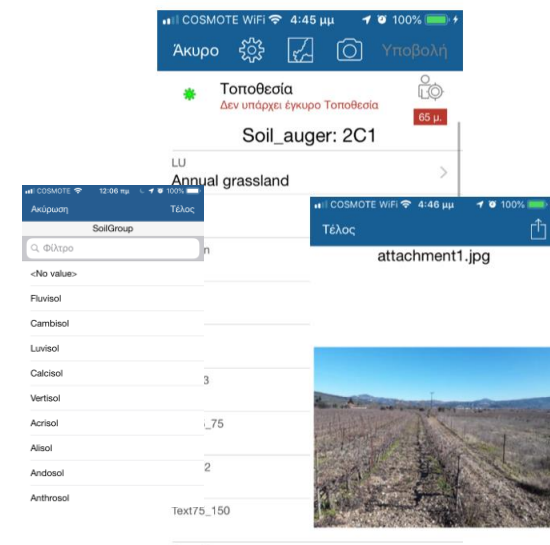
COSMOTE WiFi 4:45 μμ 100%

Άκυρο Υποβολή

Τοποθεσία
Δεν υπάρχει έγκυρο Τοποθεσία

65 μ.

Soil_auger: 2C1

LU
Annual grassland

n

3

_75

2

Text75_150

COSMOTE 12:06 πμ

Ακύρωση Τέλος

SoilGroup

Φίλτρο

<No value>

Fluvisol

Cambisol

Luvisol

Calcisol

Vertisol

Acrisol

Alisol

Andosol

Anthrosol

COSMOTE WiFi 4:46 μμ 100%

Τέλος

attachment1.jpg